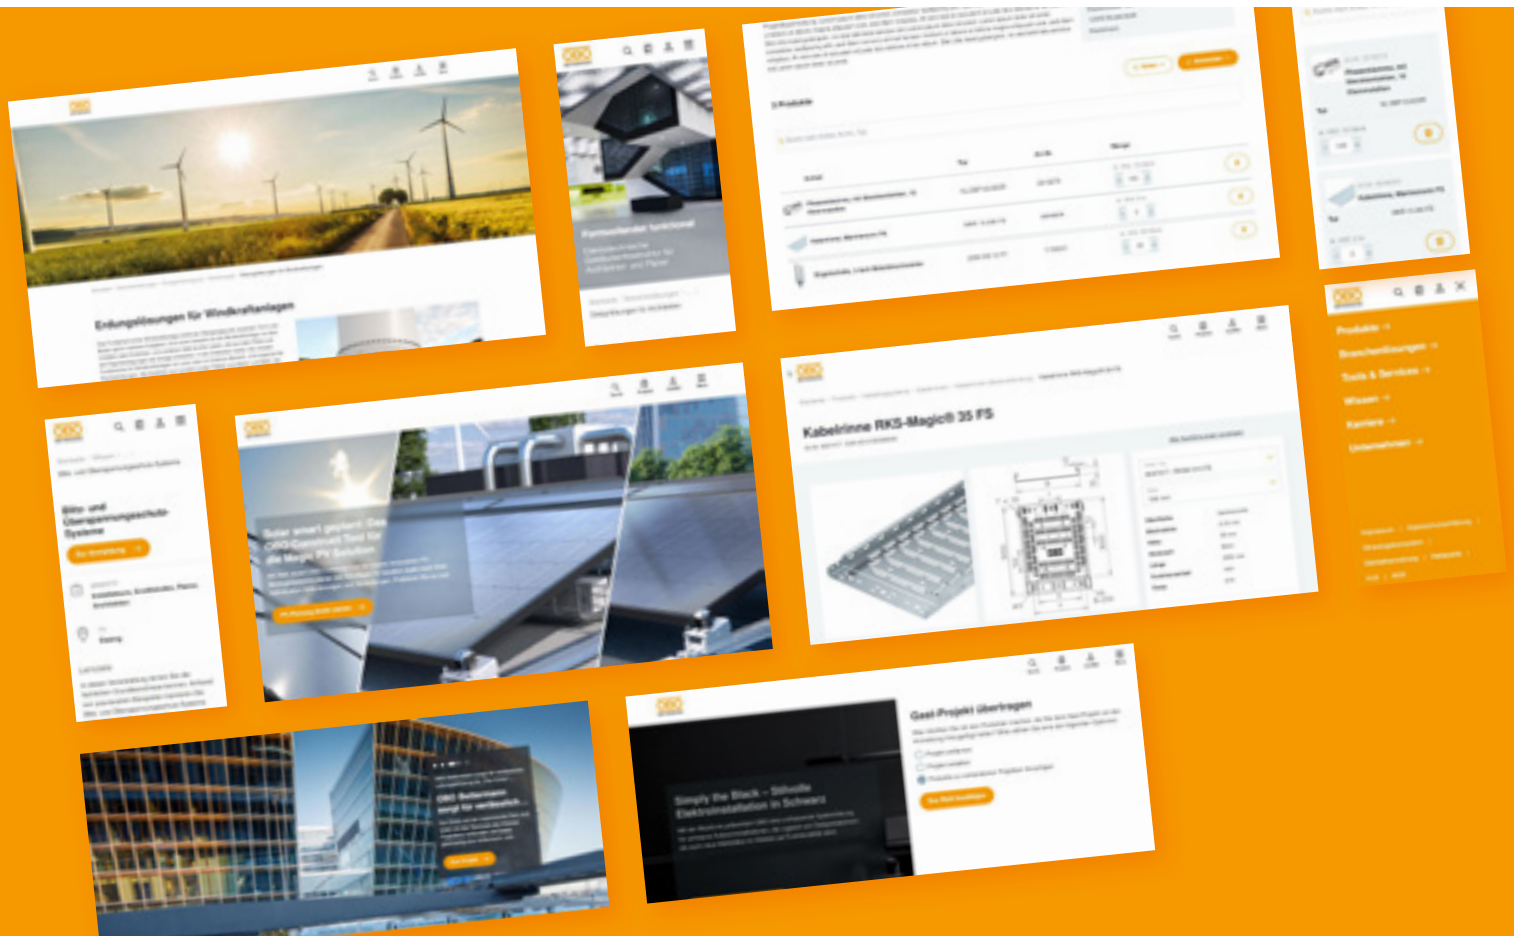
OBO

Erdungslösungen für Windkraftanlagen

OBO

Formschlüssig funktional

Anwendungen für Architekten

Produkte

OBO

Produkte →

Branchenlösungen →

Tools & Services →

Wissen →

Karriere →

Unternehmen →

OBO

Blitz- und Überspannungsschutz-Systeme

Zur Veranstaltung

OBO

Solar smart geplant: Das OBO-Construct Tool für die Magic PV Solution

OBO

Kabelrinne RKS-Magic® 35 FS

OBO Bettermann

Gast-Projekt übertragen

Simply the Black – Stilvolle Elektroinstallation in Schwarz